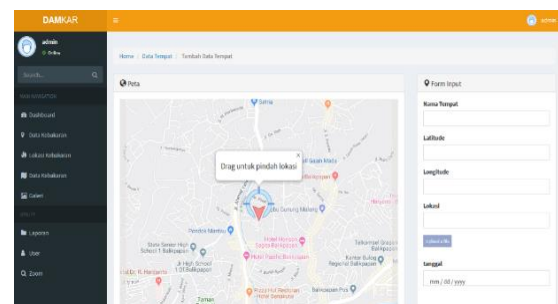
DAMKAR
≡
admin

admin
Online

Search...

MAIN NAVIGATION

Dashboard

Data Kebakaran

Lokasi Kebakaran

Data Kebakaran

Galeri

Laporan

User

Zoom

Home / Data Tempat / Tambah Data Tempat

Peta

Drag untuk pindah lokasi

Form Input

Nama Tempat

Latitude

Longitude

Lokasi

Tanggal

mm / dd / yyyy